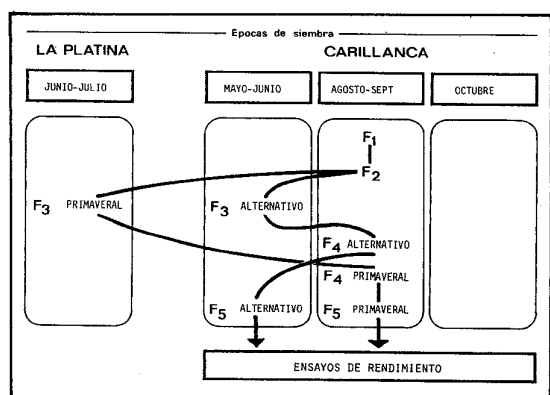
Epocas de siembra

LA PLATINA

CARILLANCA

JUNIO-JULIO

MAYO-JUNIO

AGOSTO-SEPT

OCTUBRE

$F_1$

$F_2$

$F_3$ PRIMAVERAL

$F_3$ ALTERNATIVO

$F_4$ ALTERNATIVO

$F_4$ PRIMAVERAL

$F_5$ ALTERNATIVO

$F_5$ PRIMAVERAL

ENSAYOS DE RENDIMIENTO